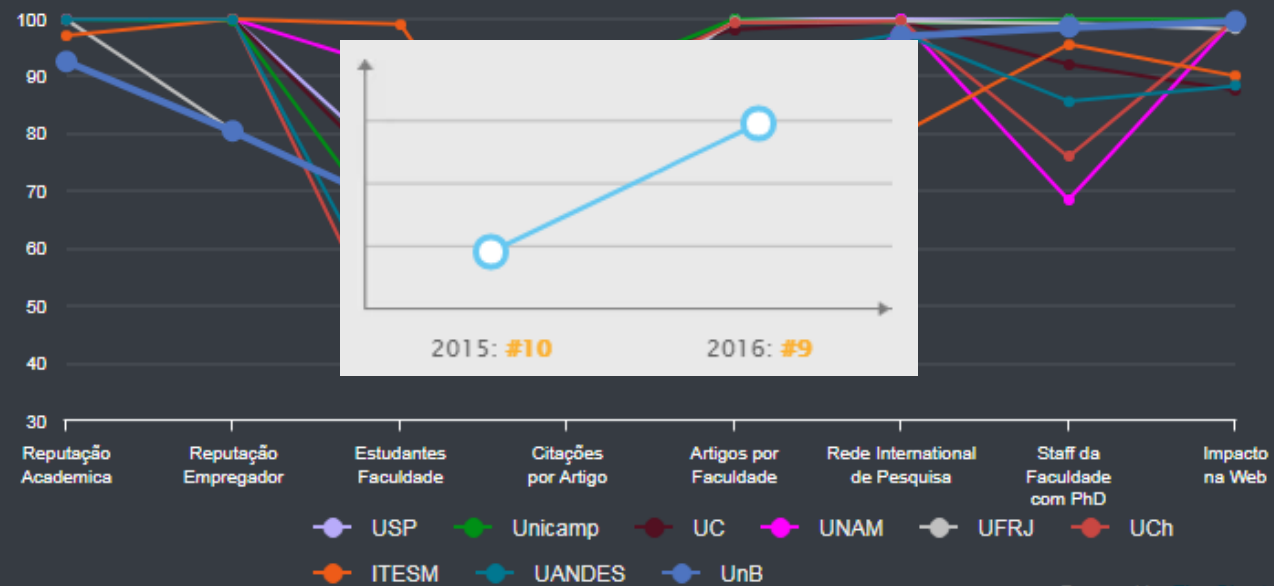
100
90
80
70
60
50
40
30

2015: #10
2016: #9

Reputação Academica
Reputação Empregador
Estudantes Faculdade
Citações por Artigo
Artigos por Faculdade
Rede International de Pesquisa
Staff da Faculdade com PhD
Impacto na Web

USP
Unicamp
UC
UNAM
UFRJ
UCh
ITESM
UANDES
UnB